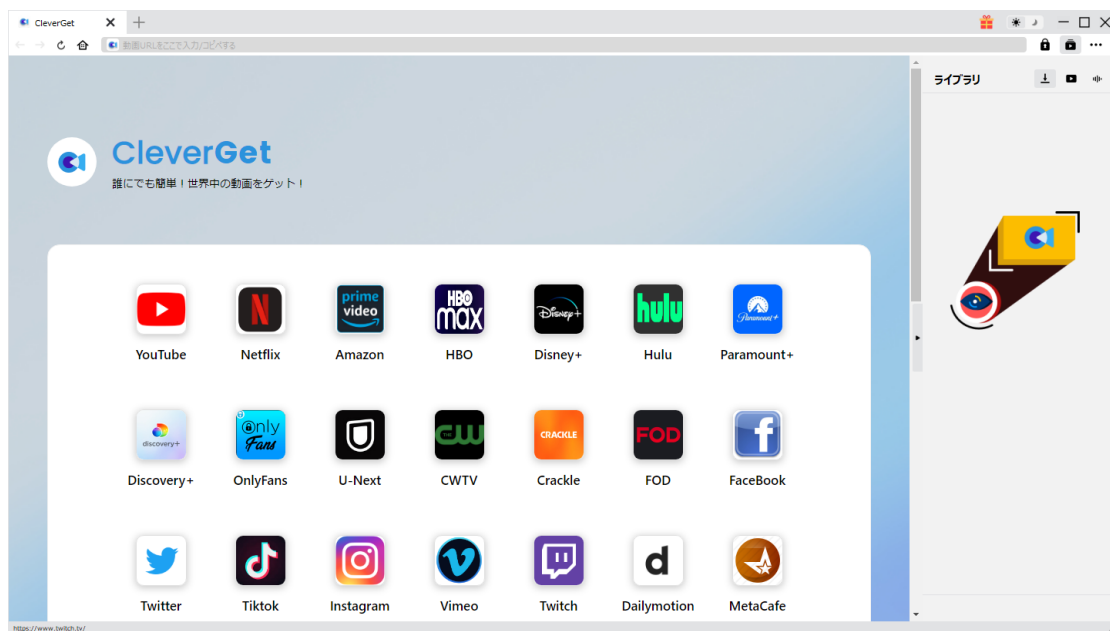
CleverGet

動画URLをここで入力/コピペする

ライブラリ

CleverGet
誰にでも簡単！世界中の動画をゲット！

YouTube
Netflix
prime video
Amazon
HBO max
HBO
Disney+
Disney+
hulu
Hulu
Paramount+
Paramount+

discovery+
Discovery+
OnlyFans
OnlyFans
U-Next
CW
CWTV
CRACKLE
Crackle
FOD
FOD
FaceBook

Twitter
Tiktok
Instagram
Vimeo
Twitch
d
Dailymotion
MetaCafe

https://www.twitch.tv/